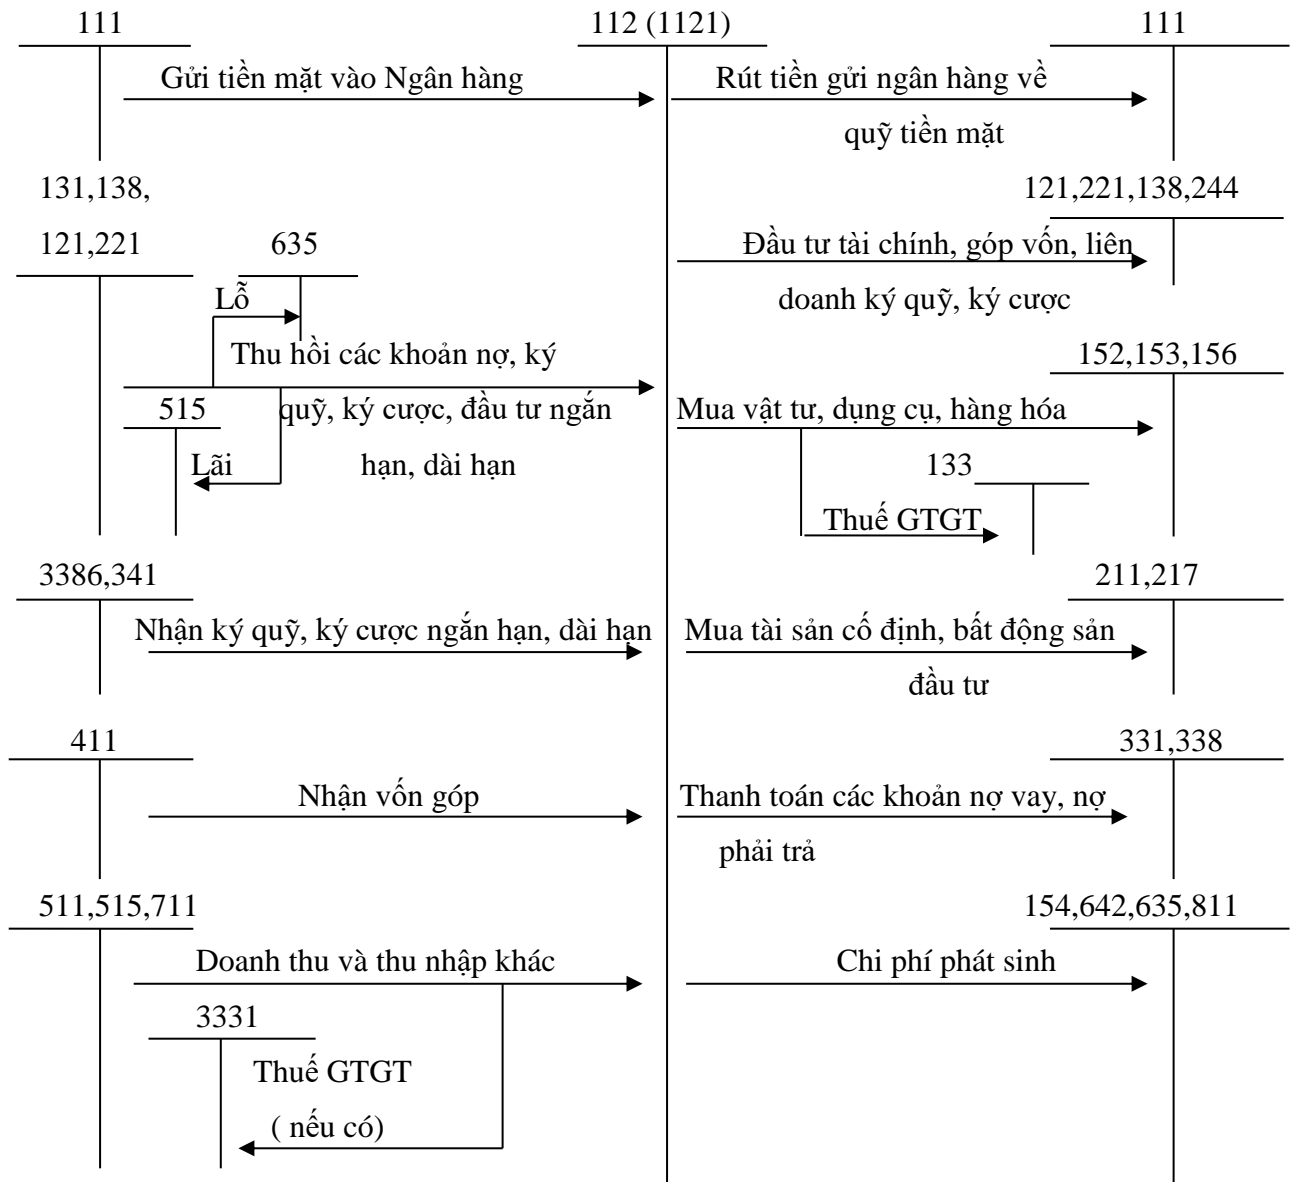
111

112 (1121)

111

Gửi tiền mặt vào Ngân hàng

Rút tiền gửi ngân hàng về quỹ tiền mặt

131,138,

121,221

635

Lỗ

Thu hồi các khoản nợ, ký quỹ, ký cược, đầu tư ngắn hạn, dài hạn

515

Lãi

121,221,138,244

Đầu tư tài chính, góp vốn, liên doanh ký quỹ, ký cược

152,153,156

Mua vật tư, dụng cụ, hàng hóa

133

Thuế GTGT

3386,341

Nhận ký quỹ, ký cược ngắn hạn, dài hạn

211,217

Mua tài sản cố định, bất động sản đầu tư

411

Nhận vốn góp

331,338

Thanh toán các khoản nợ vay, nợ phải trả

511,515,711

Doanh thu và thu nhập khác

3331

Thuế GTGT

( nếu có)

154,642,635,811

Chi phí phát sinh